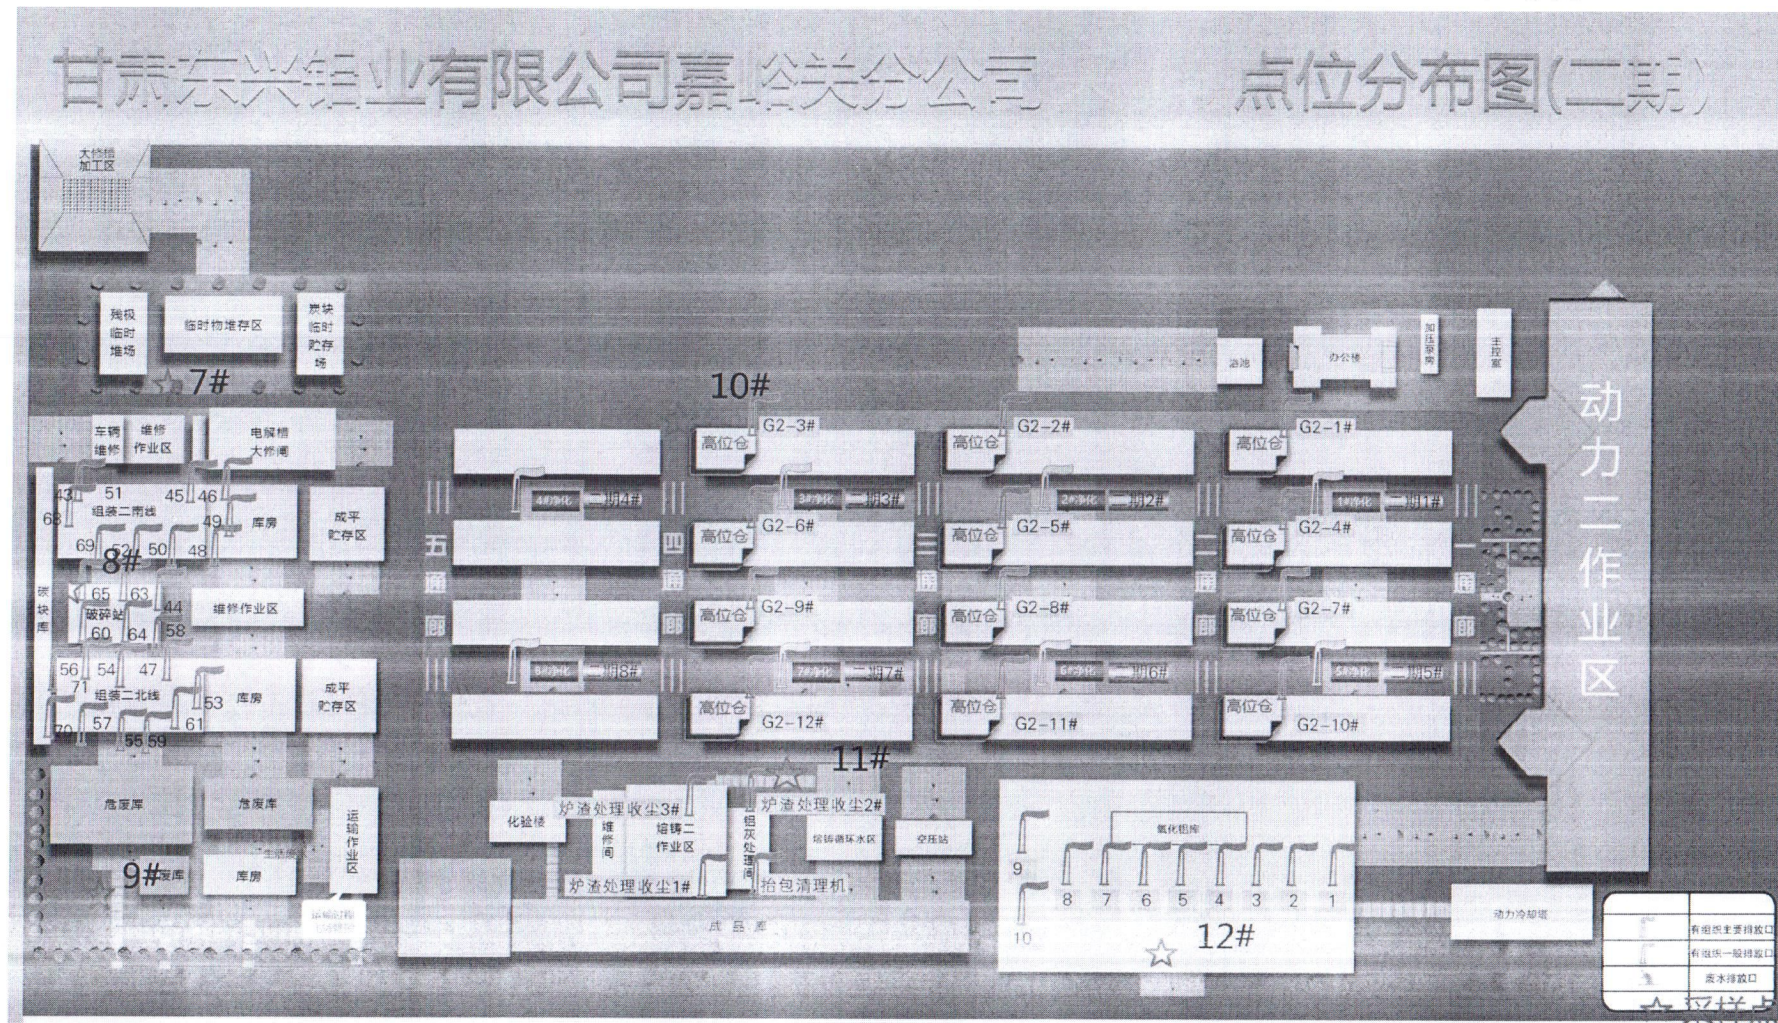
甘肃东兴铝业有限公司嘉峪关分公司 点位分布图(二期)

大修槽加工区

残极临时堆场
临时物堆存区
炭块临时贮存场
7#

车辆维修
维修作业区
电解槽大修间
43 51 45 46
68 组装二南线 49 库房
69 50 48
成平贮存区
8#
碳块库
65 63
破碎站 44
60 64 58
维修作业区
56 54 47
71 组装二北线 53 库房
70 57 61
55 59
成平贮存区

危废库
危废库
运输作业区
9# 废库
库房

10#
G2-3#
高位仓
G2-2#
高位仓
G2-1#
高位仓
油池
办公楼
加压泵房
主控室
动力二作业区

4#净化 烟4#
3#净化 烟3#
2#净化 烟2#
1#净化 烟1#

五廊 四廊 三廊 二廊 一廊

高位仓 G2-6#
高位仓 G2-5#
高位仓 G2-4#
高位仓 G2-9#
高位仓 G2-8#
高位仓 G2-7#

8#净化 烟8#
7#净化 烟7#
6#净化 烟6#
5#净化 烟5#

高位仓 G2-12#
高位仓 G2-11#
高位仓 G2-10#

11#
化验楼
炉渣处理收尘3#
维修间
铸造二作业区
铝灰处理间
炉渣处理收尘2#
铸造循环水区
空压站
炉渣处理收尘1#
抬包清理机
成品库

氧化铝库
9
8 7 6 5 4 3 2 1
10
12#

动力冷却塔

有组织主要排放口
有组织一般排放口
废水排放口
☆ 采样点